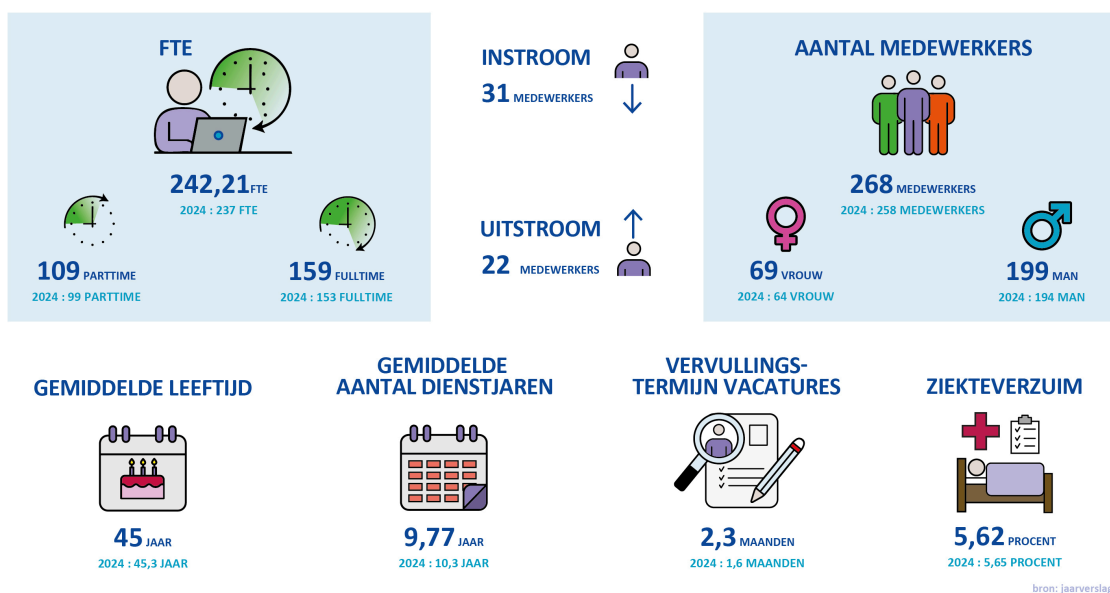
FTE

242,21 FTE
2024 : 237 FTE

109 PARTTIME
2024 : 99 PARTTIME

159 FULLTIME
2024 : 153 FULLTIME

INSTROOM
31 MEDEWERKERS

UITSTROOM
22 MEDEWERKERS

AANTAL MEDEWERKERS

268 MEDEWERKERS
2024 : 258 MEDEWERKERS

69 VROUW
2024 : 64 VROUW

199 MAN
2024 : 194 MAN

GEMIDDELDE LEEFTIJD
45 JAAR
2024 : 45,3 JAAR

GEMIDDELDE AANTAL DIENSTJAREN
9,77 JAAR
2024 : 10,3 JAAR

VERVULLINGS-TERMIJN VACATURES
2,3 MAANDEN
2024 : 1,6 MAANDEN

ZIEKTEVERZUIM
5,62 PROCENT
2024 : 5,65 PROCENT

bron: jaarversla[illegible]